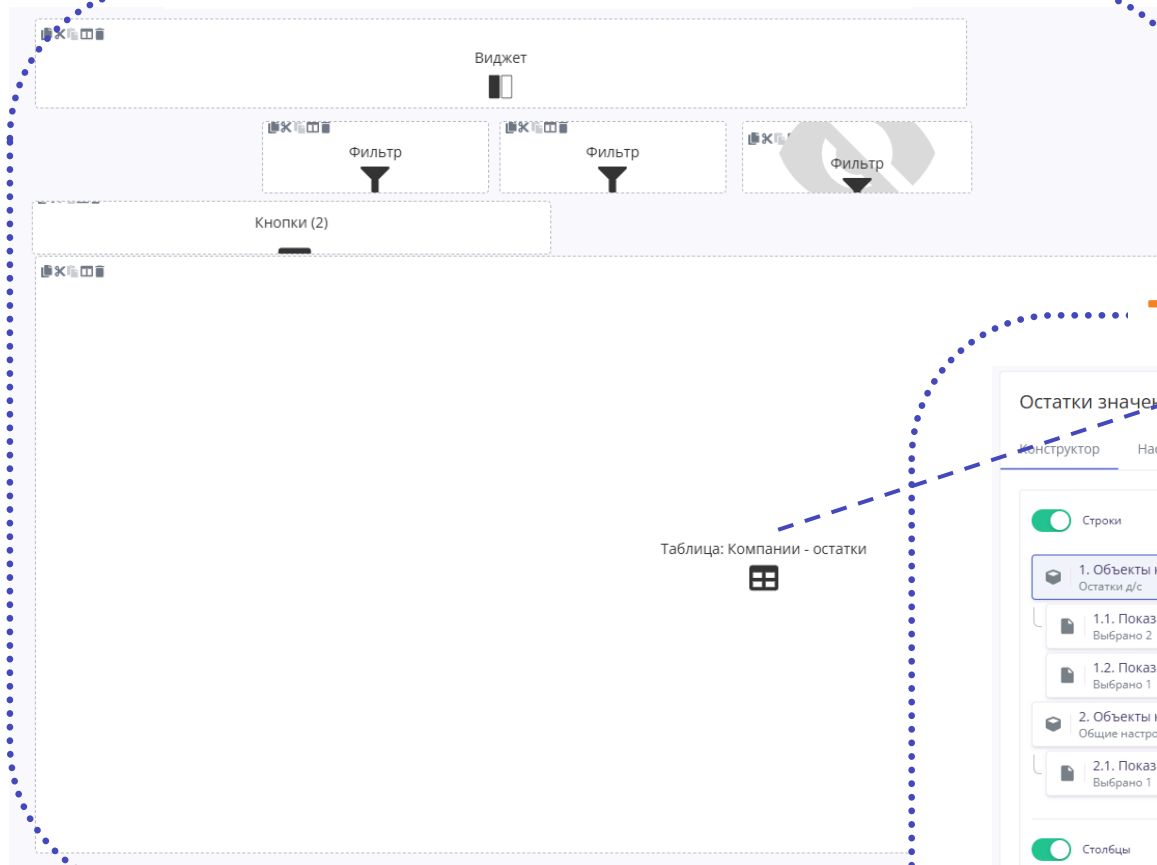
Виджет

Фильтр

Фильтр

Фильтр

Кнопки (2)

Таблица: Компании - остатки

Остатки значе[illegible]

Конструктор
Нас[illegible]

Строки

1. Объекты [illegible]
Остатки д/с

1.1. Показ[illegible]
Выбрано 2

1.2. Показ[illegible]
Выбрано 1

2. Объекты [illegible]
Общие настро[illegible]

2.1. Показ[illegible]
Выбрано 1

Столбцы